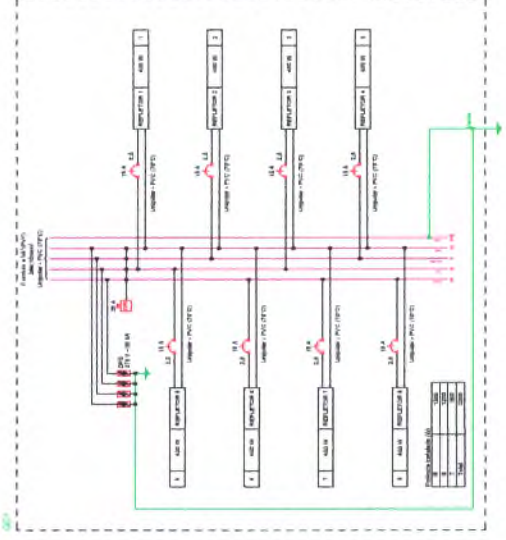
1
400 W
REFLETOR 1
2
400 W
REFLETOR 2
3
400 W
REFLETOR 3
4
400 W
REFLETOR 4
10 A
2,5
Unipolar - PVC (70°C)
10 A
2,5
Unipolar - PVC (70°C)
10 A
2,5
Unipolar - PVC (70°C)
10 A
2,5
Unipolar - PVC (70°C)
Unipolar - PVC (70°C)
10 A
2,5
Unipolar - PVC (70°C)
10 A
2,5
Unipolar - PVC (70°C)
10 A
2,5
Unipolar - PVC (70°C)
10 A
2,5
Unipolar - PVC (70°C)
REFLETOR 5
400 W
5
REFLETOR 6
400 W
6
REFLETOR 7
400 W
7
REFLETOR 8
400 W
8
Potência Instalada (W)
Total
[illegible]